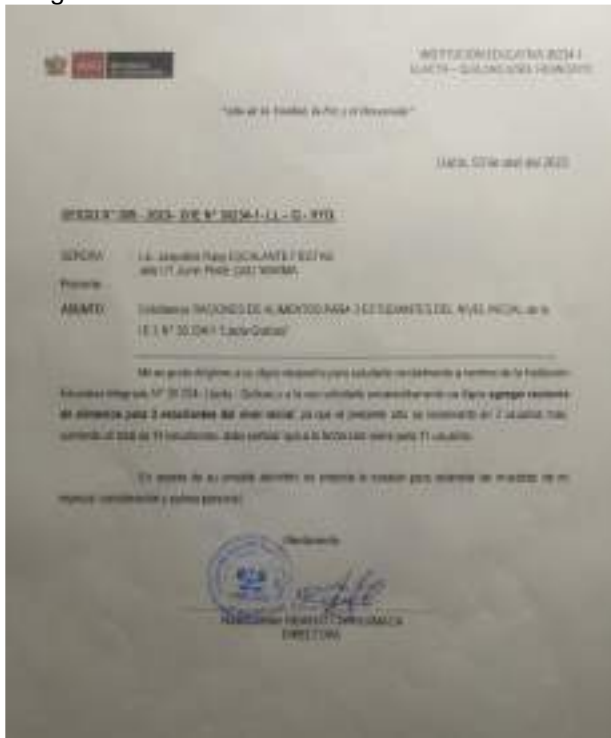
INSTITUCIÓN EDUCATIVA 30234-I
LLACTA – QUILCAS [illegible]

"Año de la Unidad, la Paz y el Desarrollo"

Llacta, 03 de abril del 2023

OFICIO N° 005 – 2023- D.I.E N° 30234-I – L.L – Q – HYO

SEÑORA: Lic. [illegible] ESCALANTE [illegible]
JEFE UT. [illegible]

Presente.-

ASUNTO: Solicitamos RACIONES DE ALIMENTOS PARA 3 ESTUDIANTES DEL NIVEL INICIAL de la I.E.I. N° 30234-I "Llacta-Quilcas"

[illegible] agregar raciones de alimentos para 3 estudiantes del nivel inicial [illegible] 71 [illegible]

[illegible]

Atentamente

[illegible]
DIRECTORA